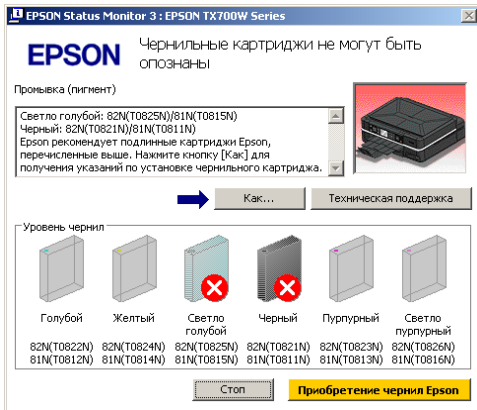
EPSON Status Monitor 3 : EPSON TX700W Series

EPSON

Чернильные картриджи не могут быть опознаны

Промывка (пигмент)

Светло голубой: 82N(T0825N)/81N(T0815N)
Черный: 82N(T0821N)/81N(T0811N)
Epson рекомендует подлинные картриджи Epson, перечисленные выше. Нажмите кнопку [Как] для получения указаний по установке чернильного картриджа.

Как...

Техническая поддержка

Уровень чернил

| Голубой | Желтый | Светло голубой | Черный | Пурпурный | Светло пурпурный |
|---|---|---|---|---|---|
| 82N(T0822N) | 82N(T0824N) | 82N(T0825N) | 82N(T0821N) | 82N(T0823N) | 82N(T0826N) |
| 81N(T0812N) | 81N(T0814N) | 81N(T0815N) | 81N(T0811N) | 81N(T0813N) | 81N(T0816N) |

Стоп

Приобретение чернил Epson